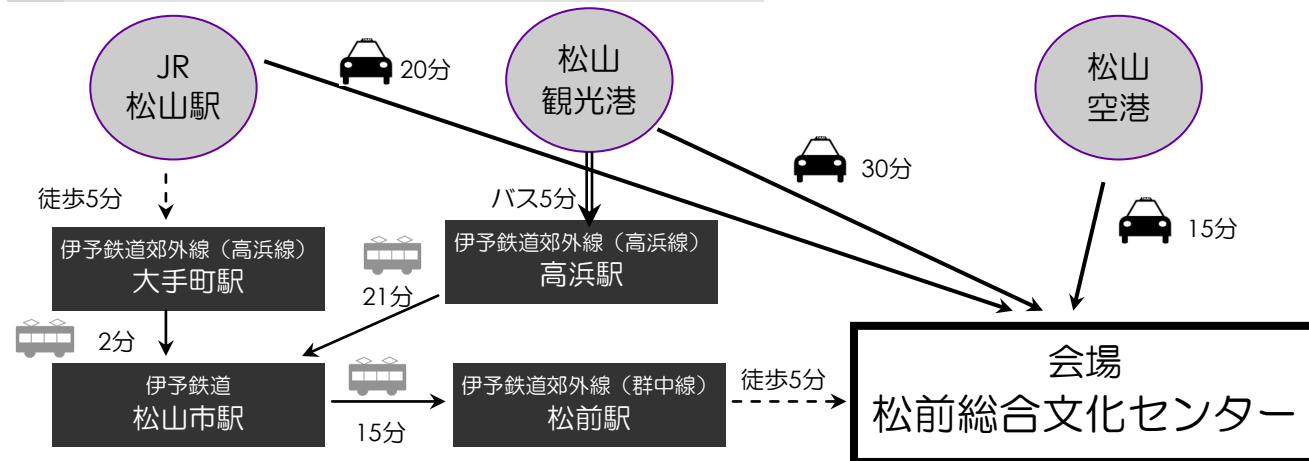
JR
松山駅

20分

松山
観光港

松山
空港

30分

徒歩5分

バス5分

15分

伊予鉄道郊外線（高浜線）
大手町駅

伊予鉄道郊外線（高浜線）
高浜駅

21分

2分

伊予鉄道
松山市駅

15分

伊予鉄道郊外線（群中線）
松前駅

徒歩5分

会場
松前総合文化センター